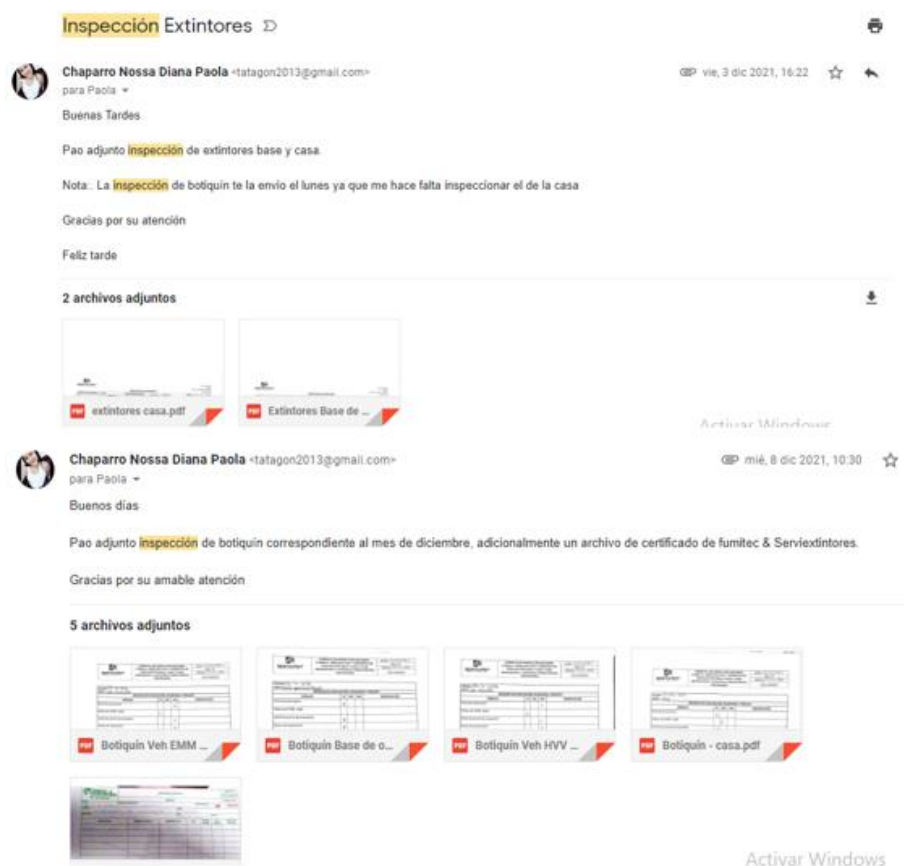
Inspección Extintores

Chaparro Nossa Diana Paola <tatagon2013@gmail.com>
para Paola
vie, 3 dic 2021, 16:22

Buenas Tardes

Pao adjunto inspección de extintores base y casa.

Nota:. La inspección de botiquín te la envio el lunes ya que me hace falta inspeccionar el de la casa

Gracias por su atención

Feliz tarde

2 archivos adjuntos

PDF extintores casa.pdf
PDF Extintores Base de ...

Activar Windows

Chaparro Nossa Diana Paola <tatagon2013@gmail.com>
para Paola
mié, 8 dic 2021, 10:30

Buenos días

Pao adjunto inspección de botiquín correspondiente al mes de diciembre, adicionalmente un archivo de certificado de fumitec & Serviextintores.

Gracias por su amable atención

5 archivos adjuntos

PDF Botiquin Veh EMM ...
PDF Botiquin Base de o...
PDF Botiquin Veh HVV ...
PDF Botiquin - casa.pdf

Activar Windows